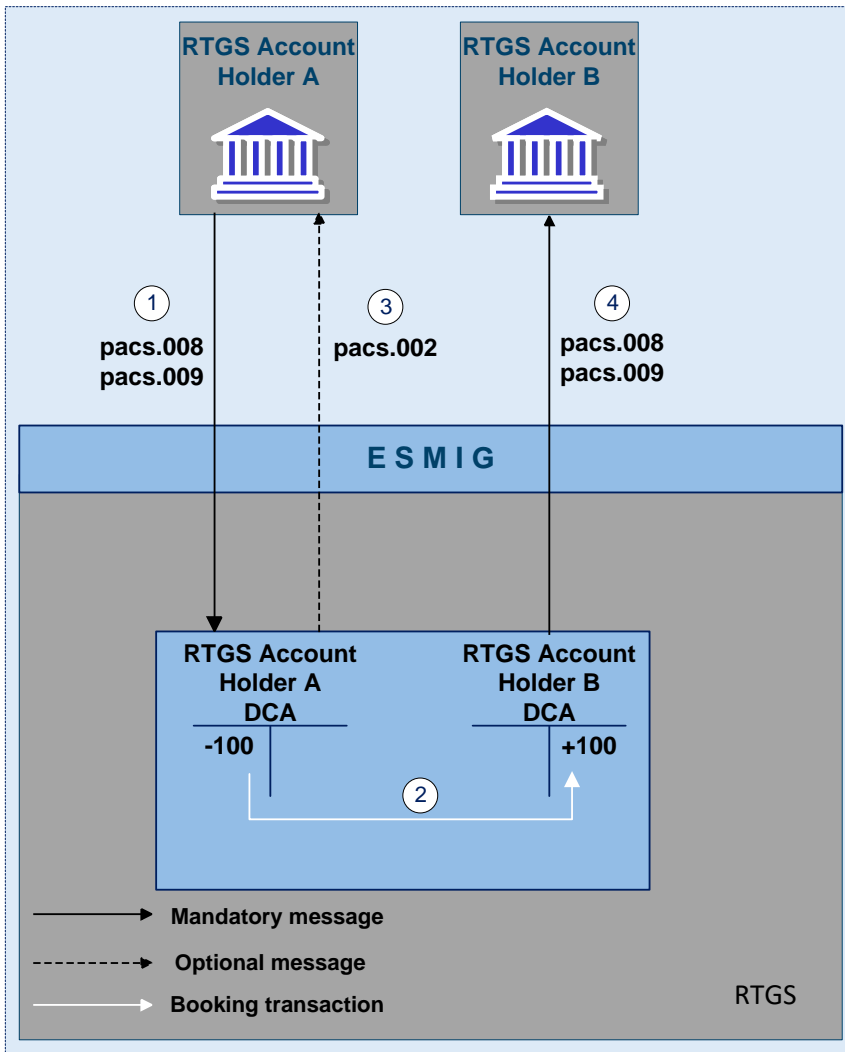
RTGS Account Holder A

RTGS Account Holder B

1
pacs.008
pacs.009

3
pacs.002

4
pacs.008
pacs.009

ESMIG

RTGS Account Holder A DCA
-100

RTGS Account Holder B DCA
+100

2

Mandatory message

Optional message

Booking transaction

RTGS